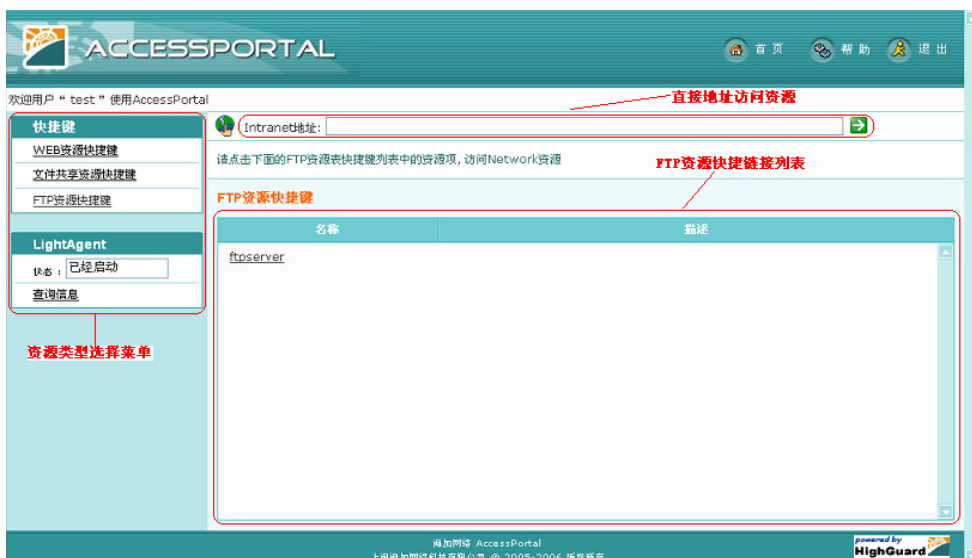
ACCESSPORTAL

首页 帮助 退出

欢迎用户 " test " 使用AccessPortal

直接地址访问资源

快捷键

WEB资源快捷键

文件共享资源快捷键

FTP资源快捷键

LightAgent

状态： 已经启动

查询信息

资源类型选择菜单

Intranet地址:

请点击下面的FTP资源表快捷键列表中的资源项，访问Network资源

FTP资源快捷链接列表

FTP资源快捷键

| 名称 | 描述 |
|---|---|
| ftpserver | |

润加网络 AccessPortal

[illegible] © 2005-2006 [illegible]

powered by HighGuard